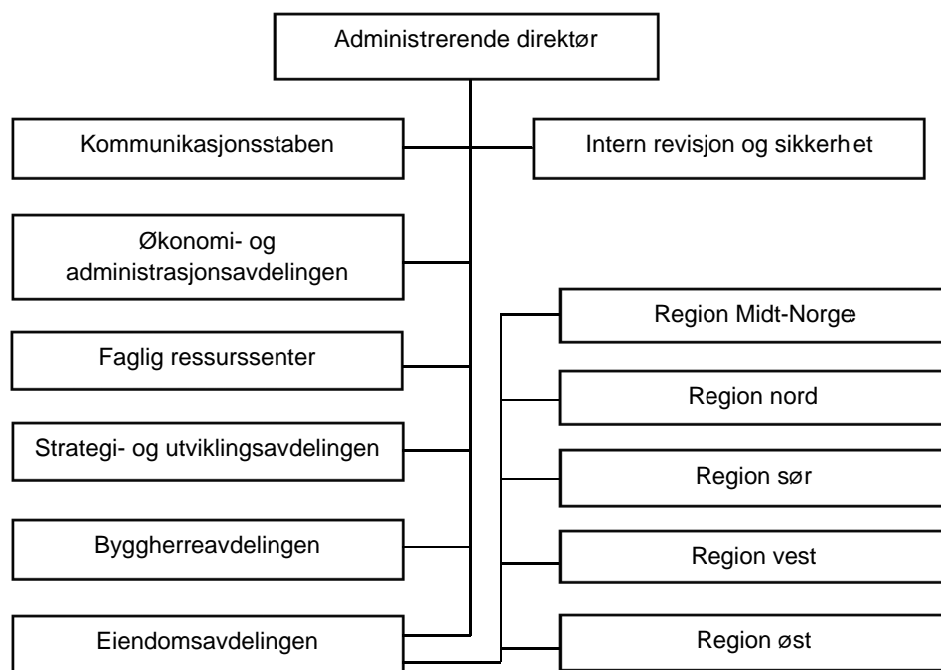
Administrerende direktør

Kommunikasjonsstaben

Intern revisjon og sikkerhet

Økonomi- og administrasjonsavdelingen

Region Midt-Norge

Faglig ressurssenter

Region nord

Strategi- og utviklingsavdelingen

Region sør

Byggherreavdelingen

Region vest

Eiendomsavdelingen

Region øst